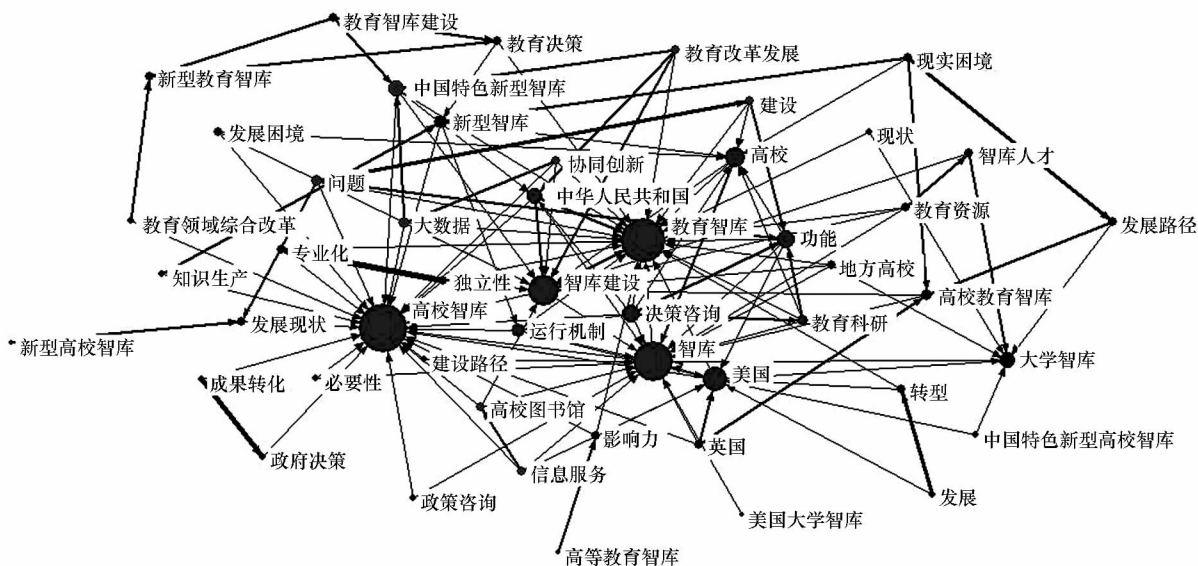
教育智库建设
教育决策
教育改革发展
现实困境
新型教育智库
中国特色新型智库
新型智库
建设
发展困境
现状
高校
智库人才
协同创新
问题
中华人民共和国
教育资源
发展路径
教育领域综合改革
大数据
教育智库
功能
专业化
地方高校
知识生产
独立性
智库建设
高校教育智库
高校智库
决策咨询
发展现状
运行机制
教育科研
新型高校智库
智库
大学智库
建设路径
美国
成果转化
必要性
转型
高校图书馆
中国特色新型高校智库
影响力
英国
政府决策
信息服务
政策咨询
发展
美国大学智库
高等教育智库